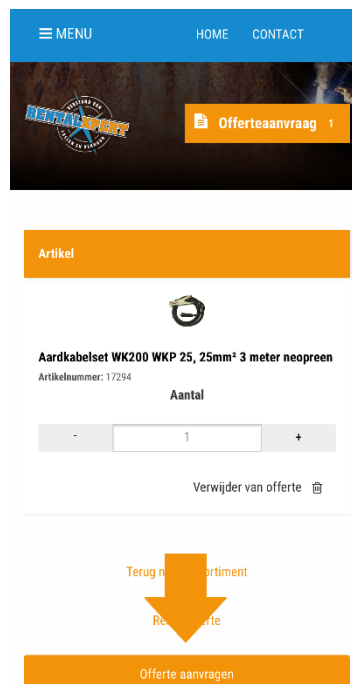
MENU HOME CONTACT

RENTALXPERT VERSTAND VAN VERHUUR EN VERKOOP

Offerteaanvraag 1

Artikel

Aardkabelset WK200 WKP 25, 25mm² 3 meter neopreen

Artikelnummer: 17294

Aantal

- 1 +

Verwijder van offerte

Terug n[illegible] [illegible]ortiment

Re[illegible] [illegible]erte

Offerte aanvragen